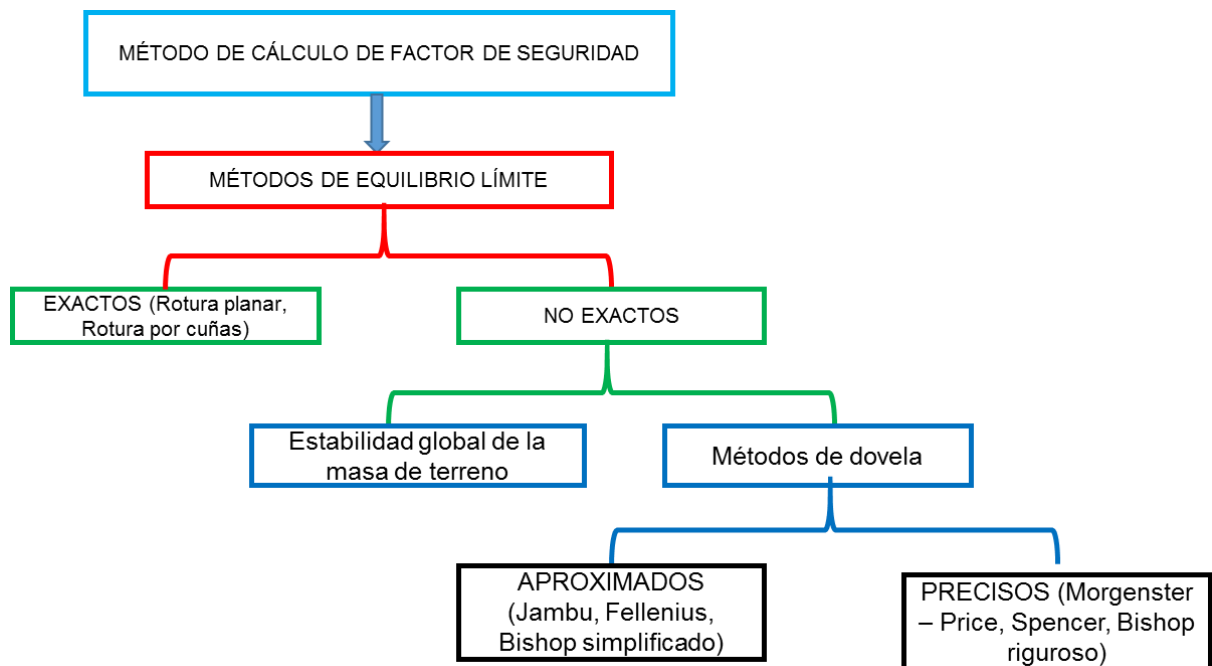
MÉTODO DE CÁLCULO DE FACTOR DE SEGURIDAD

MÉTODOS DE EQUILIBRIO LÍMITE

EXACTOS (Rotura planar, Rotura por cuñas)

NO EXACTOS

Estabilidad global de la masa de terreno

Métodos de dovela

APROXIMADOS (Jambu, Fellenius, Bishop simplificado)

PRECISOS (Morgenster – Price, Spencer, Bishop riguroso)